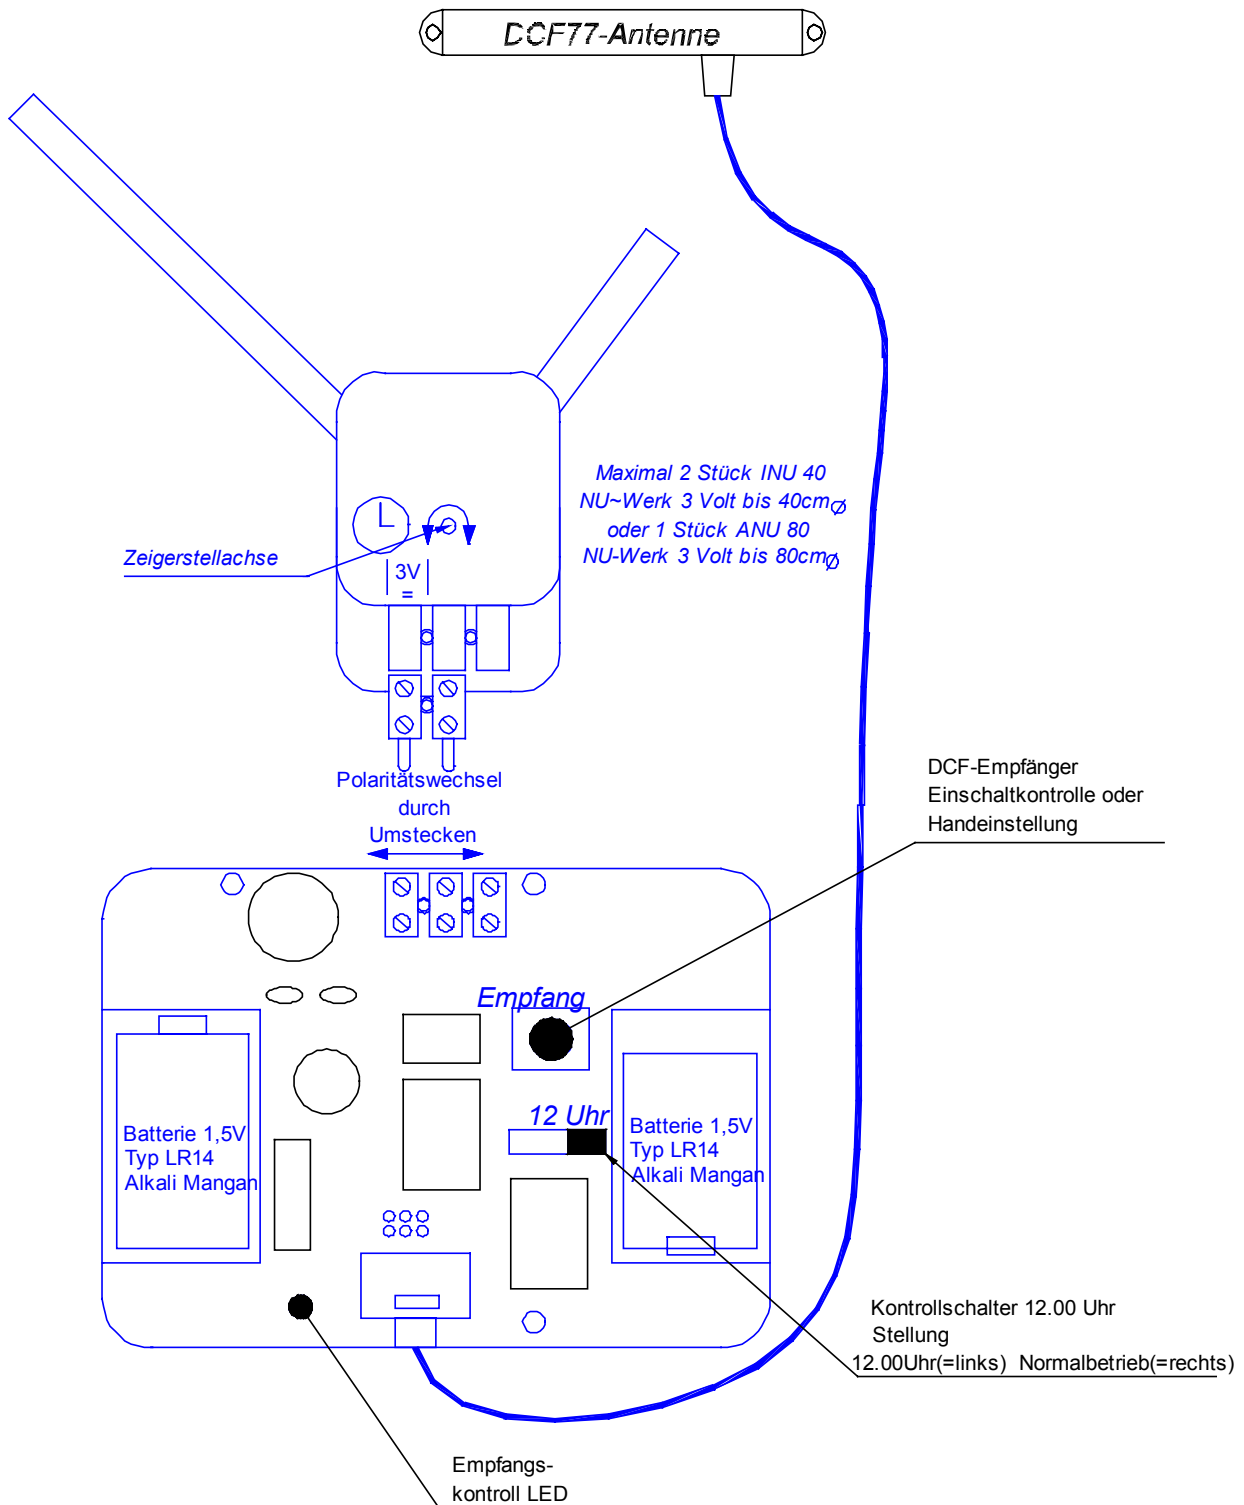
DCF77-Antenne

Maximal 2 Stück INU 40
NU~Werk 3 Volt bis 40cm$\varnothing$
oder 1 Stück ANU 80
NU-Werk 3 Volt bis 80cm$\varnothing$

Zeigerstellachse

3V
=

Polaritätswechsel
durch
Umstecken

DCF-Empfänger
Einschaltkontrolle oder
Handeinstellung

Empfang

12 Uhr

Batterie 1,5V
Typ LR14
Alkali Mangan

Batterie 1,5V
Typ LR14
Alkali Mangan

Kontrollschalter 12.00 Uhr
Stellung
12.00Uhr(=links) Normalbetrieb(=rechts)

Empfangs-
kontroll LED